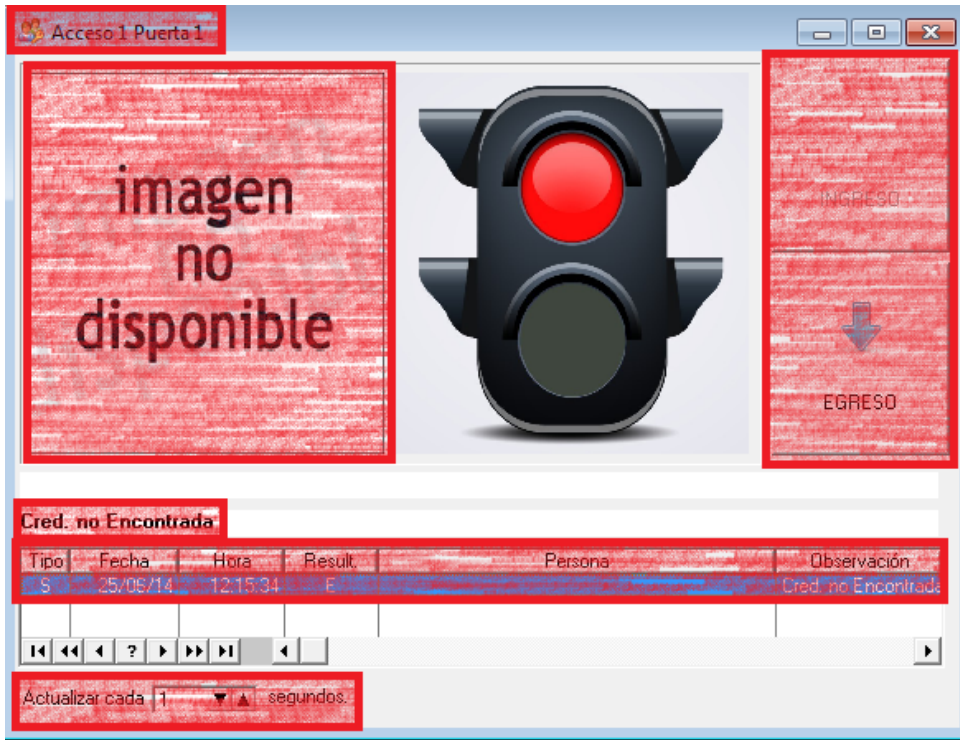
Acceso 1 Puerta 1

imagen no disponible

INGRESO

EGRESO

Cred. no Encontrada

| Tipo | Fecha | Hora | Result. | Persona | Observación |
|---|---|---|---|---|---|
| S | 25/06/14 | 12:15:34 | E | | Cred. no Encontrada |

Actualizar cada 1 segundos.